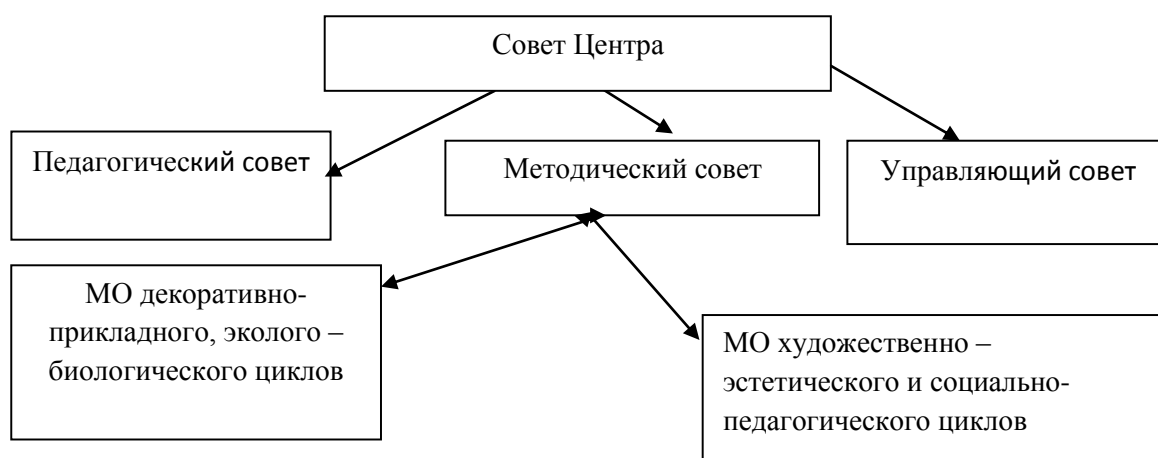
Совет Центра

Педагогический совет

Методический совет

Управляющий совет

МО декоративно-прикладного, эколого – биологического циклов

МО художественно – эстетического и социально-педагогического циклов